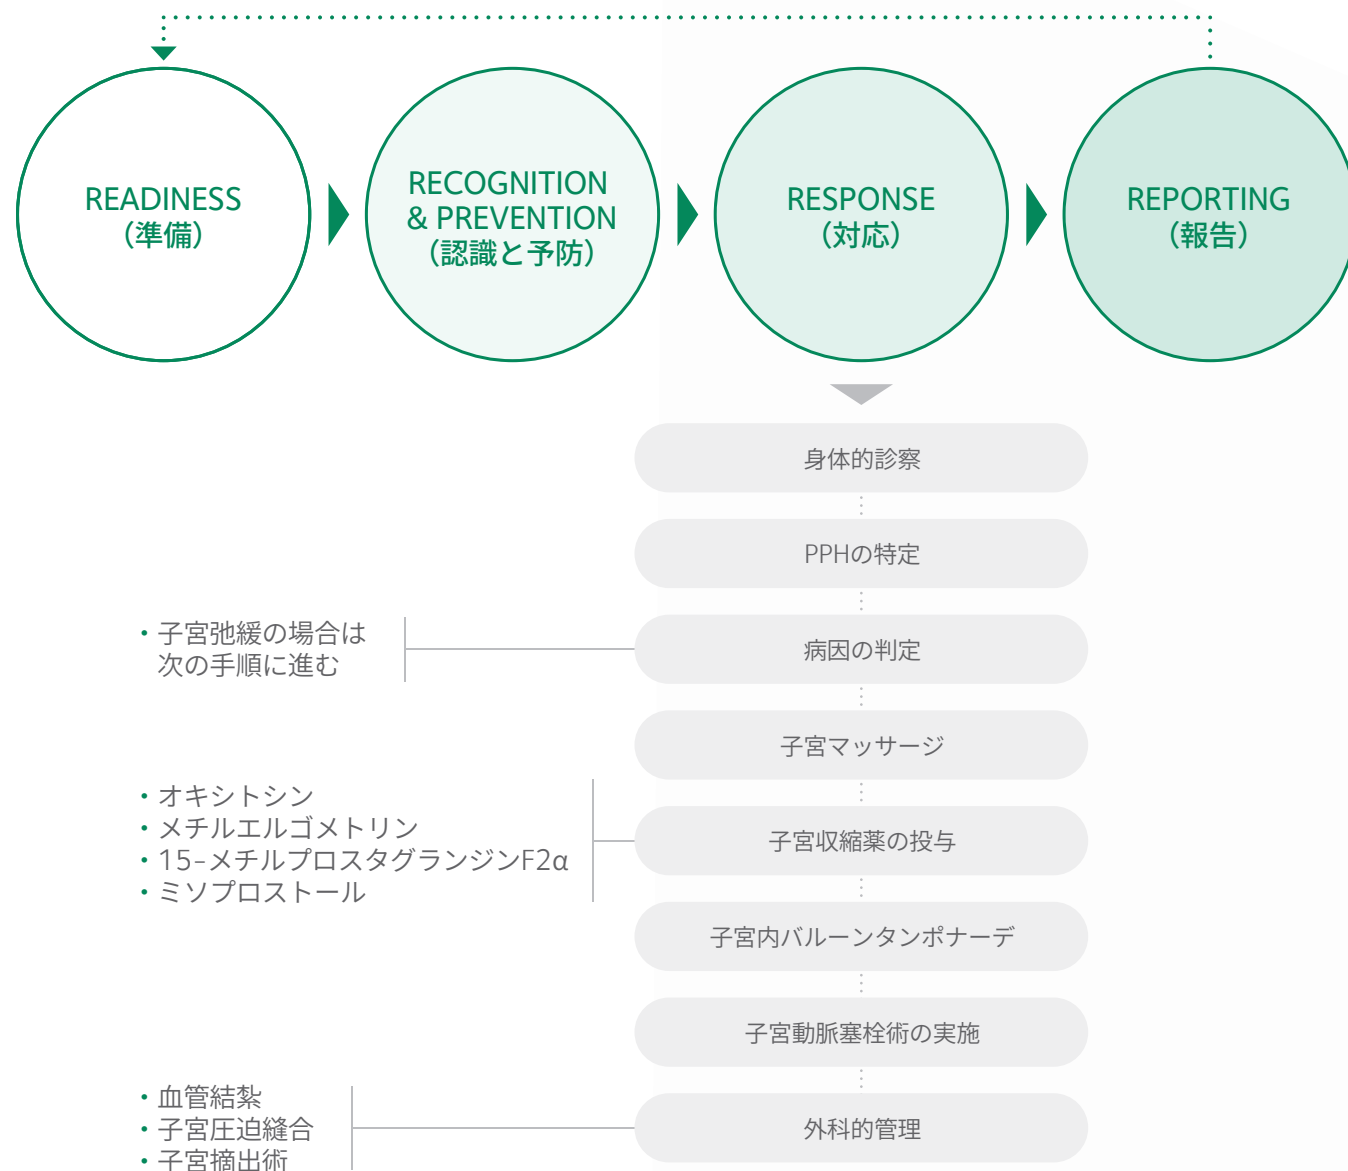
READINESS
(準備)

RECOGNITION
& PREVENTION
(認識と予防)

RESPONSE
(対応)

REPORTING
(報告)

身体的診察

PPHの特定

・子宮弛緩の場合は
次の手順に進む

病因の判定

子宮マッサージ

・オキシトシン
・メチルエルゴメトリン
・15-メチルプロスタグランジンF2α
・ミソプロストール

子宮収縮薬の投与

子宮内バルーンタンポナーデ

子宮動脈塞栓術の実施

・血管結紮
・子宮圧迫縫合
・子宮摘出術

外科的管理